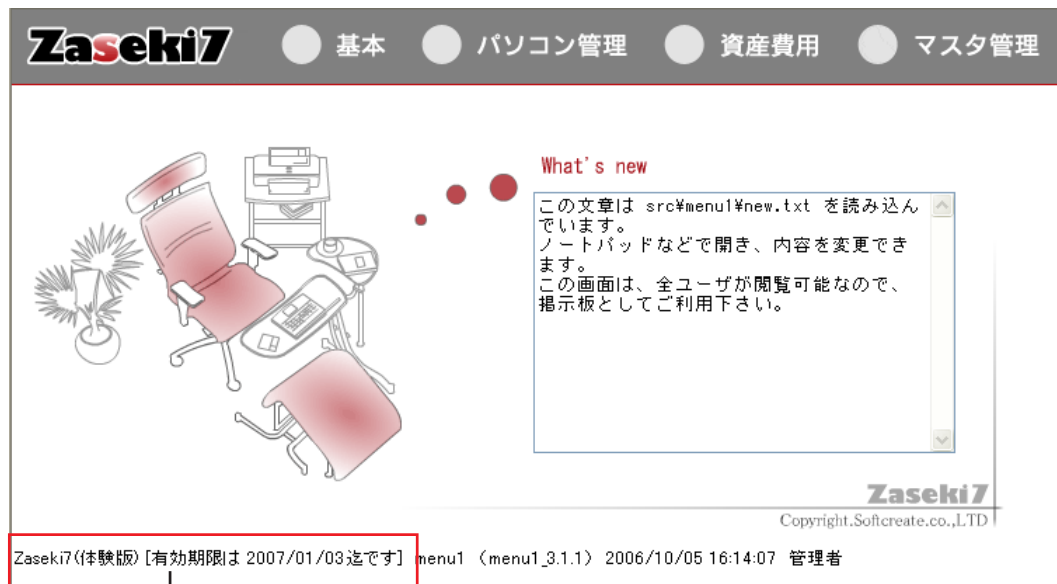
Zaseki7 基本 パソコン管理 資産費用 マスタ管理

What's new

この文章は src¥menu1¥new.txt を読み込んでいます。
ノートパッドなどで開き、内容を変更できます。
この画面は、全ユーザが閲覧可能なので、掲示板としてご利用下さい。

Zaseki7
Copyright.Softcreate.co.,LTD

Zaseki7(体験版) [有効期限は 2007/01/03迄です] menu1 (menu1_3.1.1) 2006/10/05 16:14:07 管理者